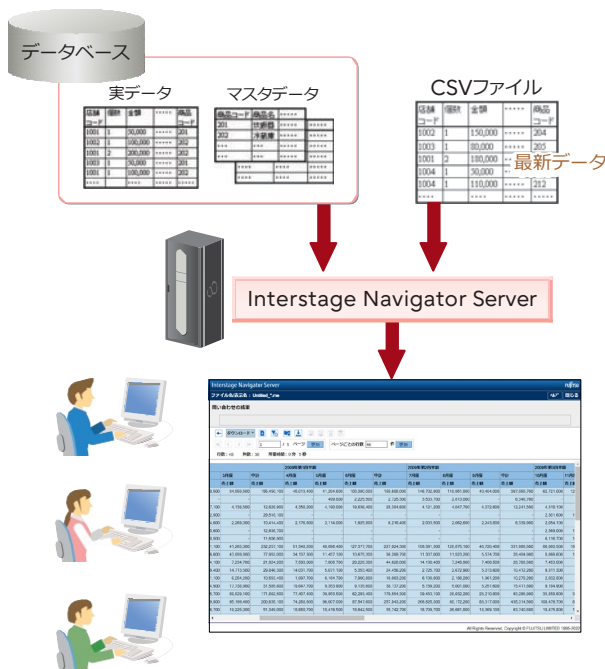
データベース

実データ

| 店舗コード | 個数 | 金額 | ***** | 商品コード |
|---|---|---|---|---|
| 1001 | 1 | 50,000 | ***** | 201 |
| 1002 | 1 | 100,000 | ***** | 202 |
| 1001 | 2 | 200,000 | ***** | 202 |
| 1003 | 1 | 50,000 | ***** | 201 |
| 1001 | 1 | 100,000 | ***** | 202 |
| **** | | | | ***** |

マスタデータ

| 商品コード | 商品名 | ***** |
|---|---|---|
| 201 | 技術書 | ***** |
| 202 | 手帳 | ***** |
| *** | **** | ***** |

CSVファイル

| 店舗コード | 個数 | 金額 | ***** | 商品コード |
|---|---|---|---|---|
| 1002 | 1 | 150,000 | ***** | 204 |
| 1003 | 1 | 00,000 | ***** | 205 |
| 1001 | 2 | 180,000 | ***** | 2 |
| 1004 | 1 | 50,000 | ***** | |
| 1004 | 1 | 110,000 | ***** | 212 |
| **** | | | | ***** |

最新データ

Interstage Navigator Server

Interstage Navigator Server

ファイル名称: Untitled_*.nw

問い合わせの結果

All Rights Reserved, Copyright © FUJITSU LIMITED